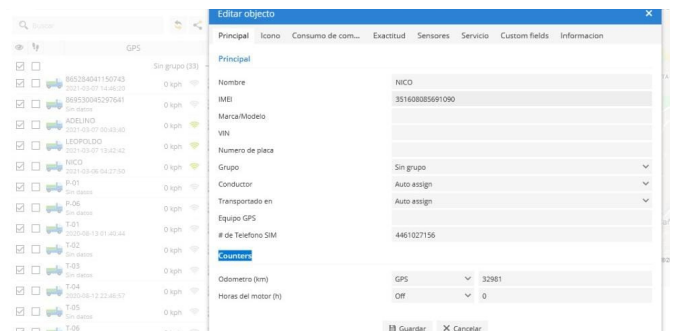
Buscar

GPS

Sin grupo (33)

865284041150745
2021-03-07 14:46:29
0 kph

869530045297641
Sin datos
0 kph

ADELINO
2021-03-07 00:43:40
0 kph

LEOPOLDO
2021-03-07 13:42:42
0 kph

NICO
2021-03-06 04:27:50
0 kph

P-01
Sin datos
0 kph

P-06
Sin datos
0 kph

T-01
2020-08-13 01:40:44
0 kph

T-02
Sin datos
0 kph

T-03
Sin datos
0 kph

T-04
2020-08-12 22:46:57
0 kph

T-05
Sin datos
0 kph

T-06

Editar objecto

Principal | Icono | Consumo de com... | Exactitud | Sensores | Servicio | Custom fields | Informacion

Principal

| | |
|---|---|
| Nombre | NICO |
| IMEI | 351608085691090 |
| Marca/Modelo | |
| VIN | |
| Numero de placa | |
| Grupo | Sin grupo |
| Conductor | Auto assign |
| Transportado en | Auto assign |
| Equipo GPS | |
| # de Telefono SIM | 4461027156 |

Counters

| | | |
|---|---|---|
| Odometro (km) | GPS | 32981 |
| Horas del motor (h) | Off | 0 |

Guardar   Cancelar